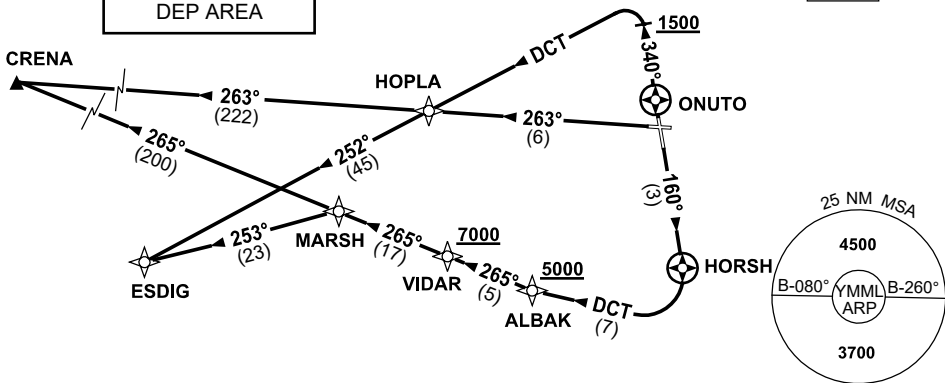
DEP AREA

CRENA

263°
(222)

HOPLA

DCT

1500

340°

ONUTO

263°
(6)

265°
(200)

252°
(45)

160°
(3)

ESDIG

253°
(23)

MARSH

265°
(17)

7000

VIDAR

265°
(5)

5000

ALBAK

DCT
(7)

HORSH

25 NM MSA

4500

B-080°

YMML
ARP

B-260°

3700